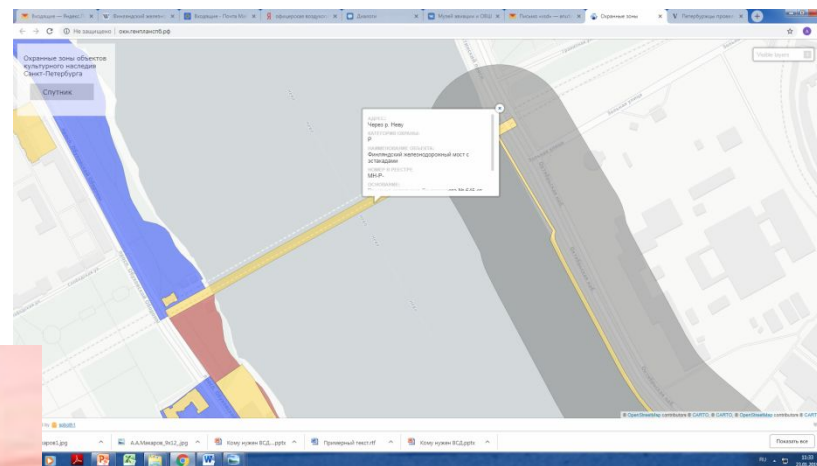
Входящие — Яндекс | Финляндский железн | Входящие - Почта Mail | офицерские воздуш | Диалоги | Музей железных и ОВЦ | Письмо «ой» — яндекс | Охранные зоны | Петербургцы провел

Не защищено | oknspbterlanspb.рф

Охранные зоны объектов культурного наследия Санкт-Петербурга

Спутник

Найти адрес

АДРЕС:
Через р. Неву
КАТЕГОРИЯ ОХРАНЫ:
Р
НАИМЕНОВАНИЕ ОБЪЕКТА:
Финляндский железнодорожный мост с эстакадами
НОМЕР В РЕЕСТРЕ:
МН-Р-
ОСНОВАНИЕ:
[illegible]

© OpenStreetMap contributors © CARTO, © CARTO, © OpenStreetMap contributors © CARTO

Made by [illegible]

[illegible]аров3.jpg | А.А.Макаров_9х12.jpg | Кому нужен ВСД....pptx | Примерный текст.rtf | Кому нужен ВСД.pptx

Показать все

RU 15:33